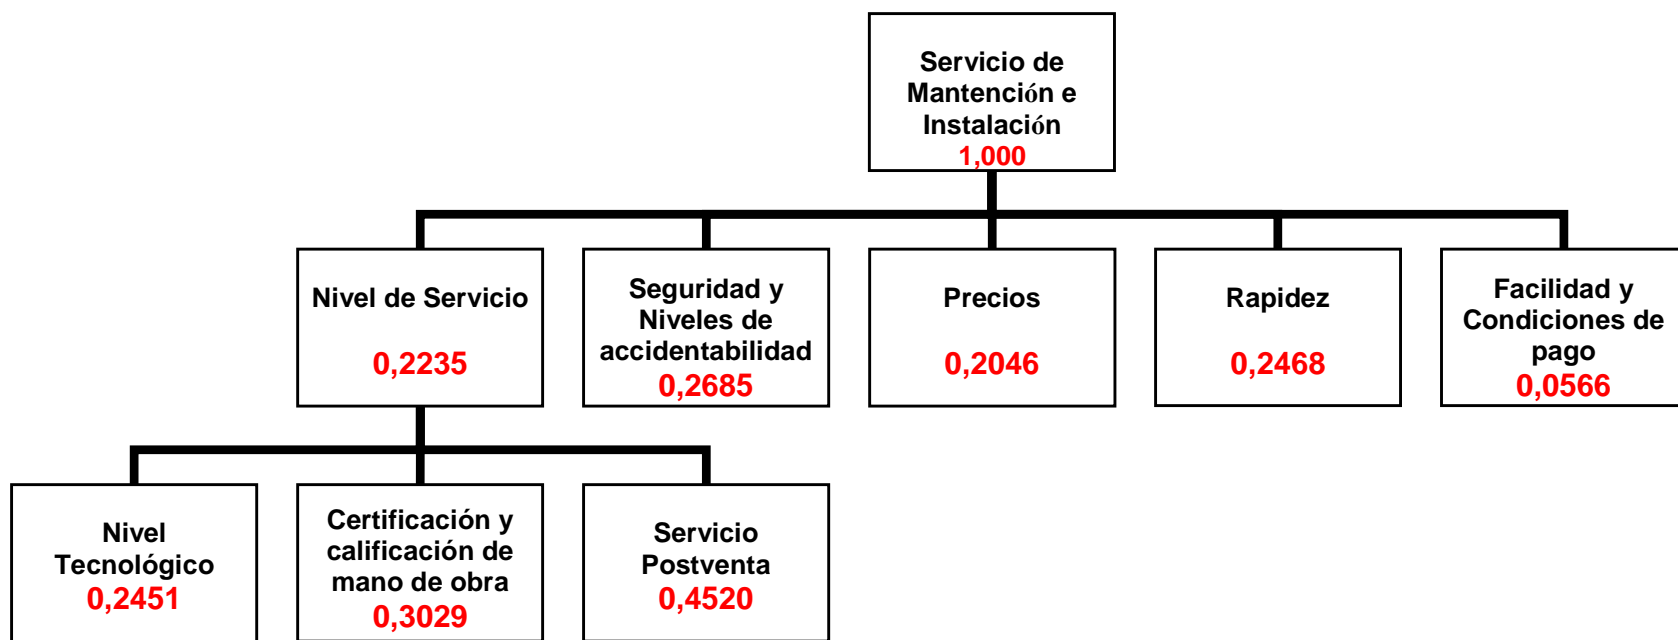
Servicio de Mantención e Instalación
1,000

Nivel de Servicio
0,2235

Seguridad y Niveles de accidentabilidad
0,2685

Precios
0,2046

Rapidez
0,2468

Facilidad y Condiciones de pago
0,0566

Nivel Tecnológico
0,2451

Certificación y calificación de mano de obra
0,3029

Servicio Postventa
0,4520